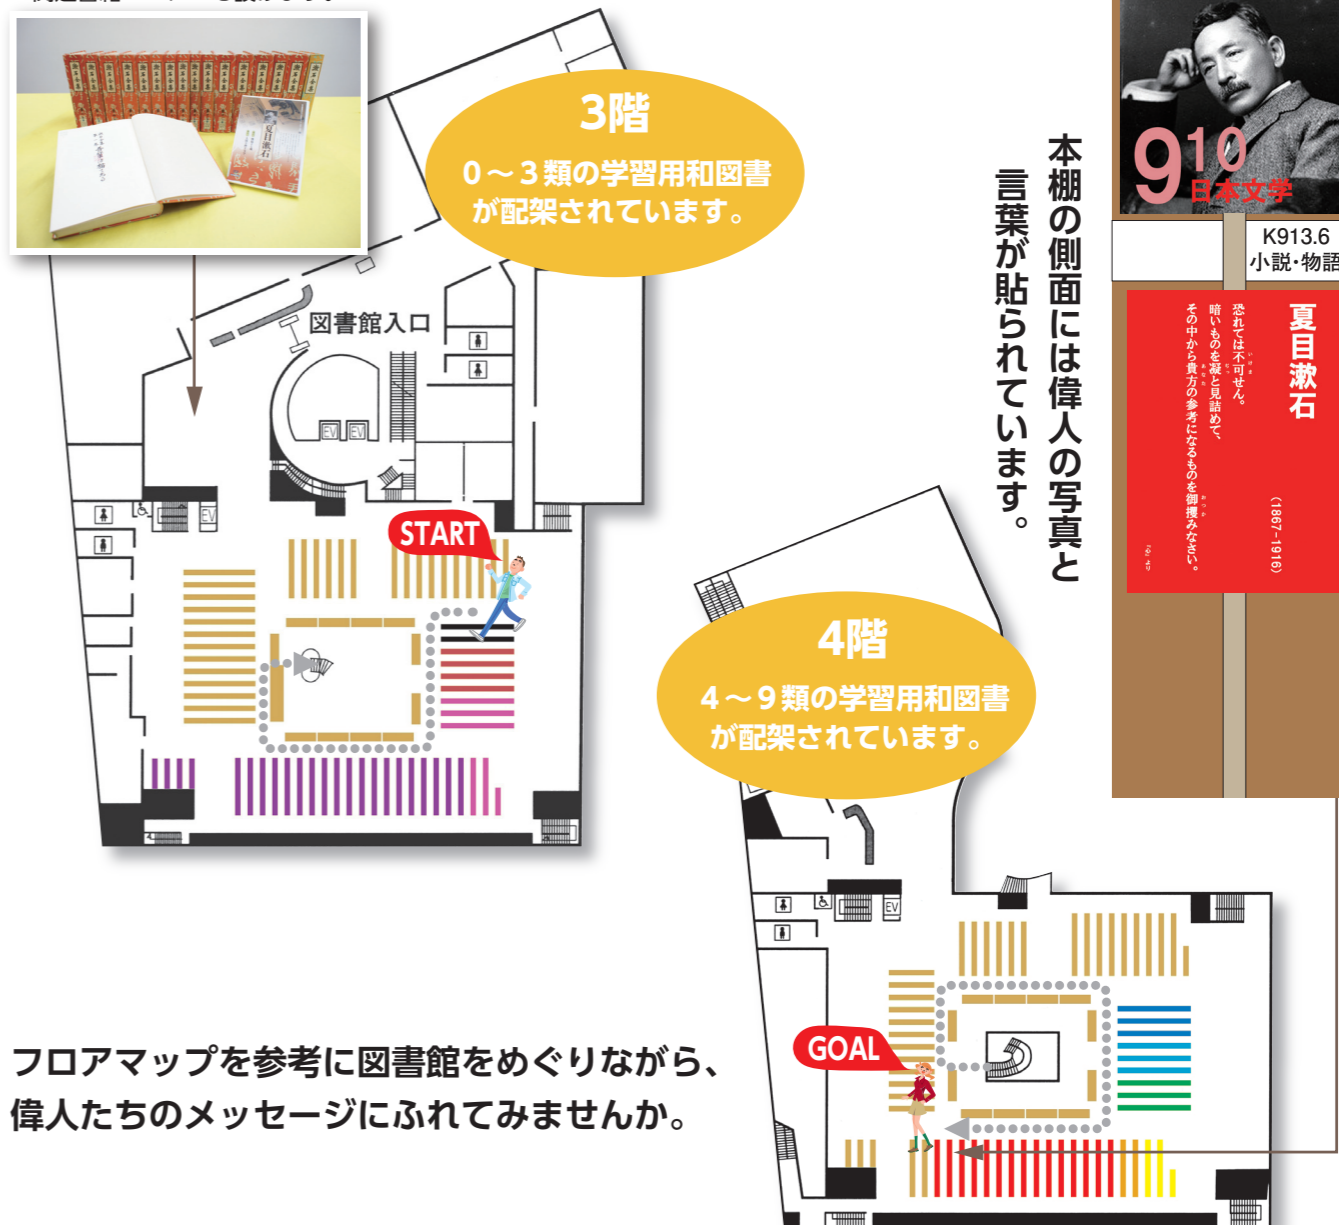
3階
0～3類の学習用和図書が配架されています。

図書館入口

EV EV EV

START

本棚の側面には偉人の写真と言葉が貼られています。

910
日本文学

K913.6
小説・物語

夏目漱石
(1867-1916)
恐れては不可せん。暗いものを凝と見詰めて、その中から貴方の参考になるものを御攫みなさい。

4階
4～9類の学習用和図書が配架されています。

EV

GOAL

フロアマップを参考に図書館をめぐりながら、偉人たちのメッセージにふれてみませんか。